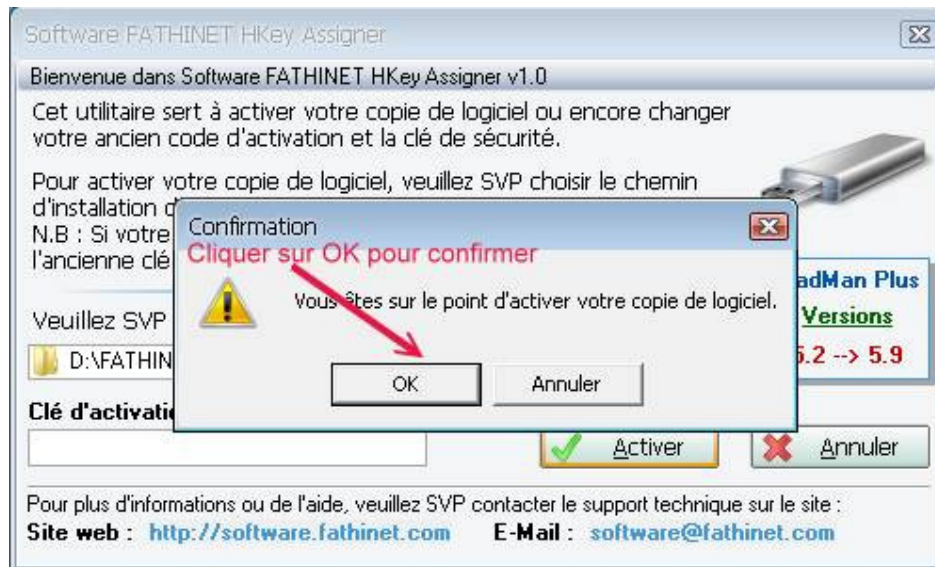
Software FATHINET HKey Assigner

Bienvenue dans Software FATHINET HKey Assigner v1.0

Cet utilitaire sert à activer votre copie de logiciel ou encore changer votre ancien code d'activation et la clé de sécurité.

Pour activer votre copie de logiciel, veuillez SVP choisir le chemin d'installation d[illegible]
N.B : Si votre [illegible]
l'ancienne clé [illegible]

Confirmation

Cliquer sur OK pour confirmer

Vous êtes sur le point d'activer votre copie de logiciel.

OK

Annuler

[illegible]adMan Plus
Versions
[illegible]5.2 --> 5.9

Veuillez SVP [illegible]

D:\FATHIN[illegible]

Clé d'activati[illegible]

Activer

Annuler

Pour plus d'informations ou de l'aide, veuillez SVP contacter le support technique sur le site :
Site web : http://software.fathinet.com E-Mail : software@fathinet.com